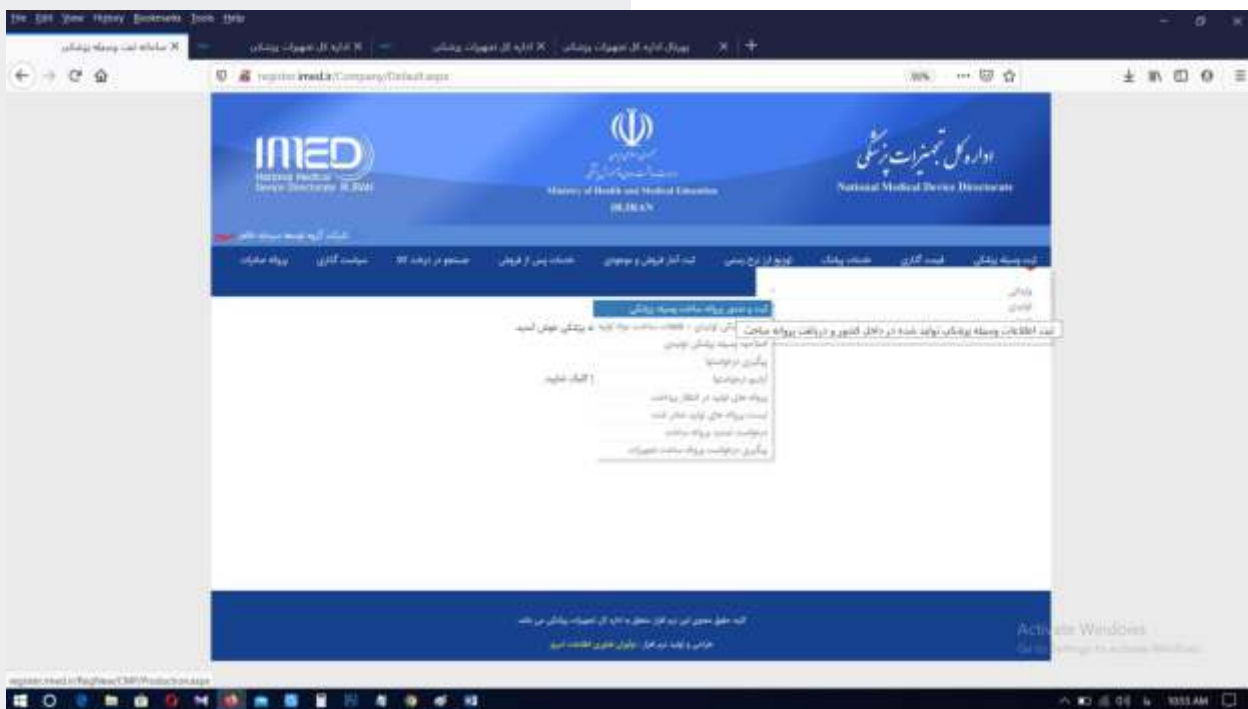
File Edit View History Bookmarks Tools Help

سامانه ثبت وسیله پزشکی ×
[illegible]
اداره کل تجهیزات پزشکی ×
پورتال اداره کل تجهیزات پزشکی ×

register.imed.ir/Company/Default.aspx

90%

IMED
National Medical Device Directorate IR.IRAN

Ministry of Health and Medical Education
IR.IRAN

اداره کل تجهیزات پزشکی
National Medical Device Directorate

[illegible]

ثبت وسیله پزشکی | قیمت گذاری | خدمات پشتیبان | توزیع از نرخ رسمی | ثبت آمار فروش و موجودی | خدمات پس از فروش | جستجو در درخت IRC | سیاست گذاری | پروانه صادرات

وارداتی
تولیدی

ثبت و تمدید پروانه ساخت وسیله پزشکی
ثبت اطلاعات وسیله پزشکی تولید شده در داخل کشور و دریافت پروانه ساخت
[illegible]
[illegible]
پیگیری درخواستها
آرشیو درخواستها
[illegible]
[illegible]
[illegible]
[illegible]

کلیک نمایید

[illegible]
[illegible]

register.imed.ir/RegNew/CMP/Production.aspx

Activate Windows
Go to Settings to activate Windows.

10:53 AM